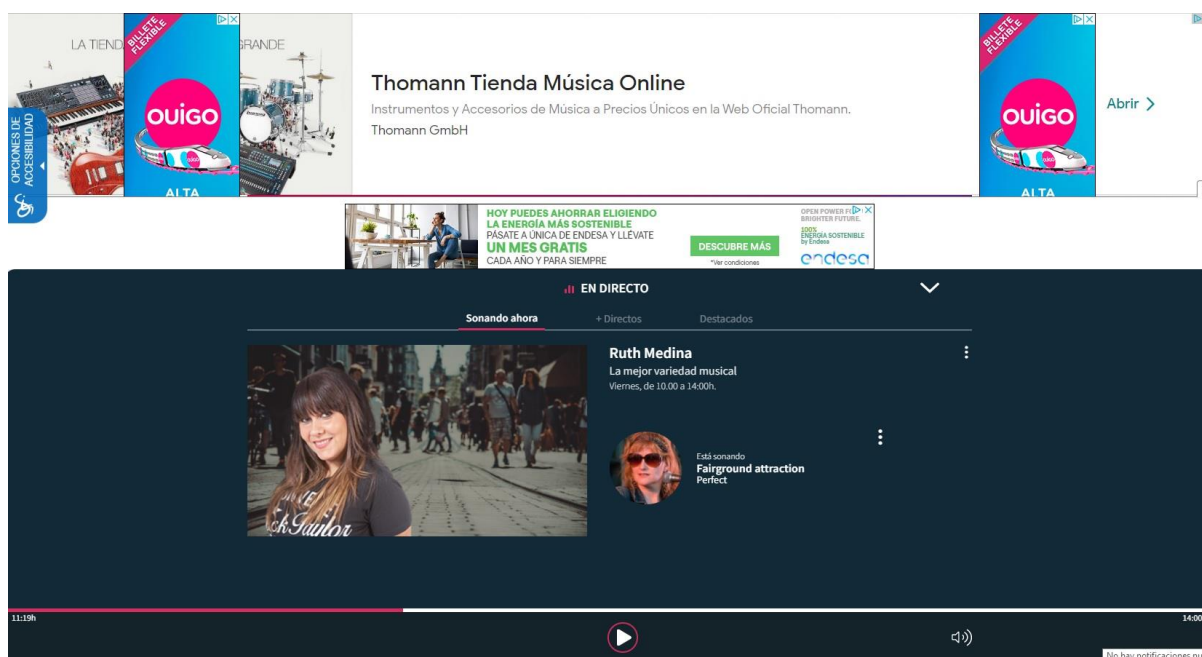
LA TIEND
BILLETE FLEXIBLE
OUIGO
ALTA
RANDE

OPCIONES DE ACCESIBILIDAD

Thomann Tienda Música Online

Instrumentos y Accesorios de Música a Precios Únicos en la Web Oficial Thomann.

Thomann GmbH

BILLETE FLEXIBLE
OUIGO
ALTA

Abrir >

HOY PUEDES AHORRAR ELIGIENDO LA ENERGÍA MÁS SOSTENIBLE
PÁSATE A ÚNICA DE ENDESA Y LLÉVATE
UN MES GRATIS
CADA AÑO Y PARA SIEMPRE
DESCUBRE MÁS
*Ver condiciones
OPEN POWER FOR A BRIGHTER FUTURE.
100% ENERGÍA SOSTENIBLE by Endesa
endesa

EN DIRECTO

Sonando ahora
+ Directos
Destacados

Ruth Medina
La mejor variedad musical
Viernes, de 10.00 a 14:00h.

Está sonando
Fairground attraction
Perfect

11:19h
14:00

No hay notificaciones nu